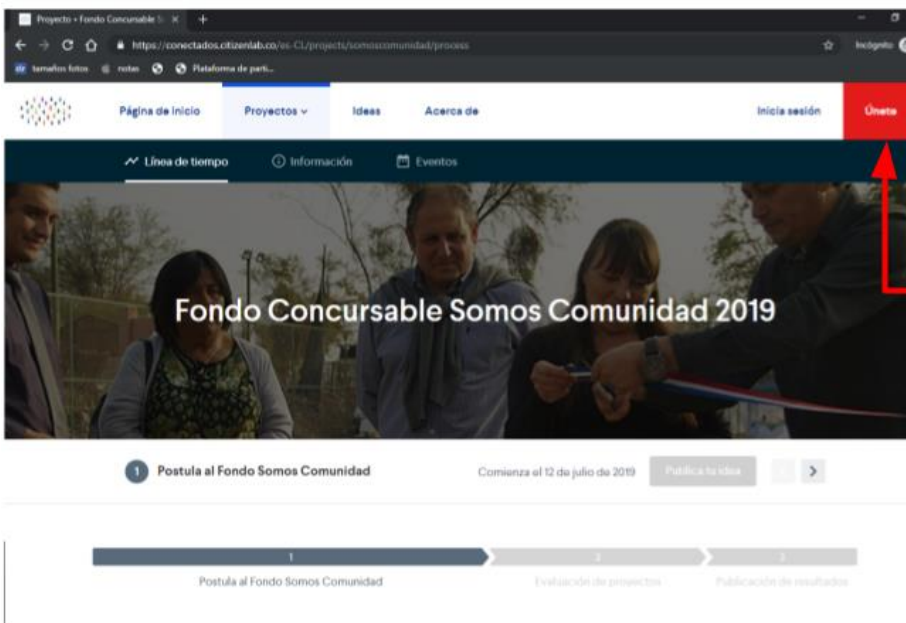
Proyecto • Fondo Concursable S ×

https://conectados.citizenlab.co/es-CL/projects/somoscomunidad/process

Incógnito

tamaños fotos notas Plataforma de parti...

Página de inicio Proyectos Ideas Acerca de Inicia sesión Únete

Línea de tiempo Información Eventos

Fondo Concursable Somos Comunidad 2019

1 Postula al Fondo Somos Comunidad Comienza el 12 de julio de 2019 Publica tu idea

1 2 3

Postula al Fondo Somos Comunidad Evaluación de proyectos Publicación de resultados